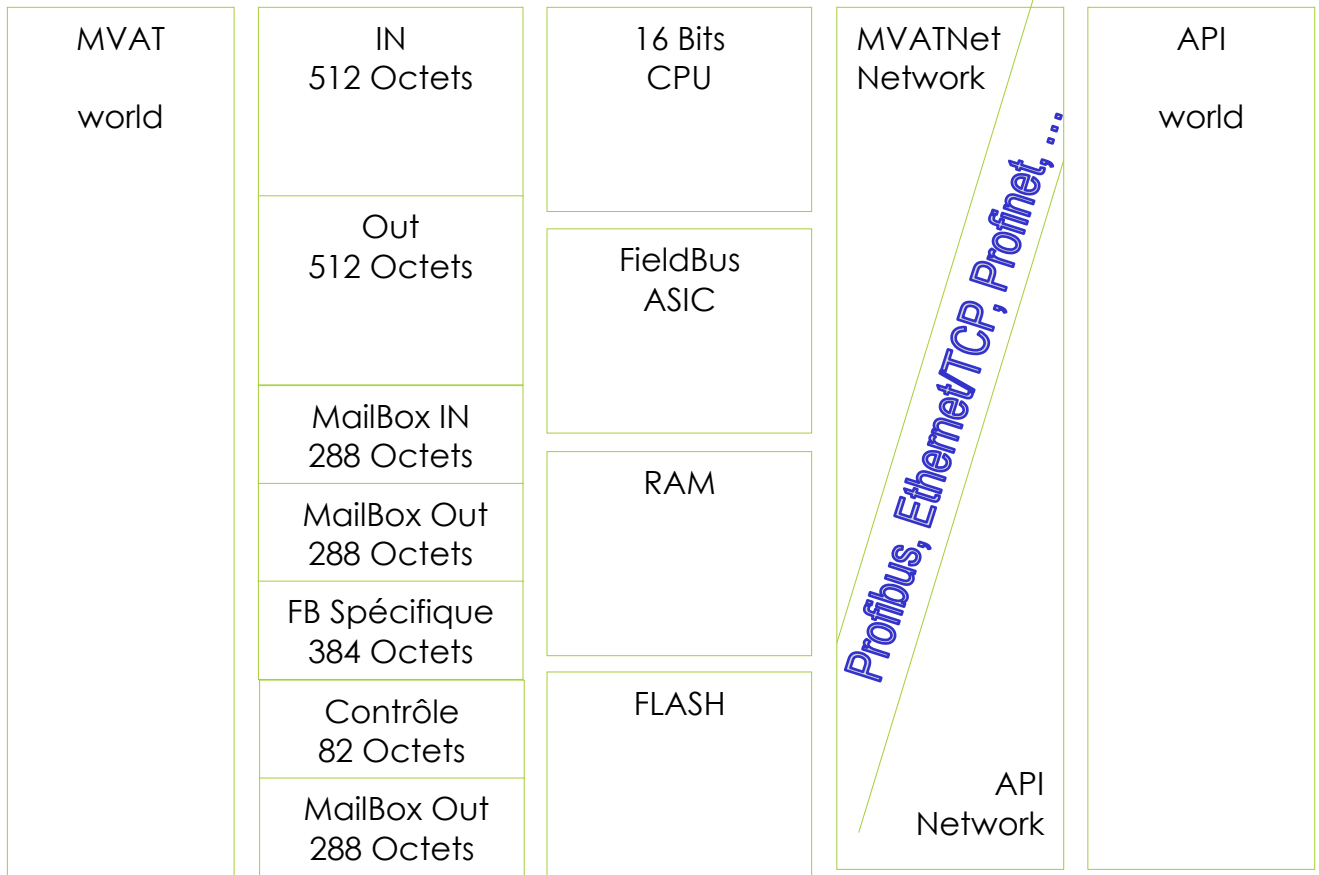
MVAT

world

IN
512 Octets

Out
512 Octets

MailBox IN
288 Octets

MailBox Out
288 Octets

FB Spécifique
384 Octets

Contrôle
82 Octets

MailBox Out
288 Octets

16 Bits
CPU

FieldBus
ASIC

RAM

FLASH

MVATNet
Network

Profibus, Ethernet/TCP, Profinet, ...

API
Network

API

world